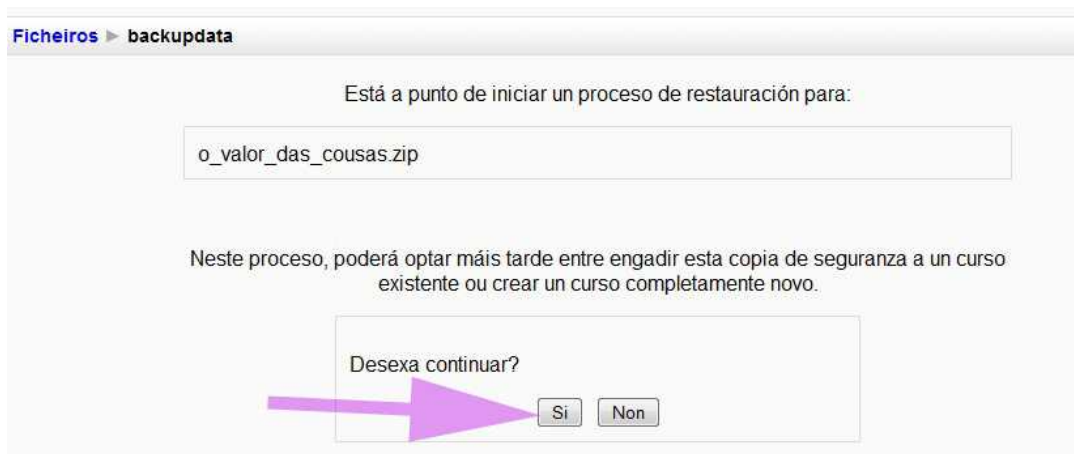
Ficheiros ▶ backupdata

Está a punto de iniciar un proceso de restauración para:

o_valor_das_cousas.zip

Neste proceso, poderá optar máis tarde entre engadir esta copia de seguranza a un curso existente ou crear un curso completamente novo.

Desexa continuar?

Si Non